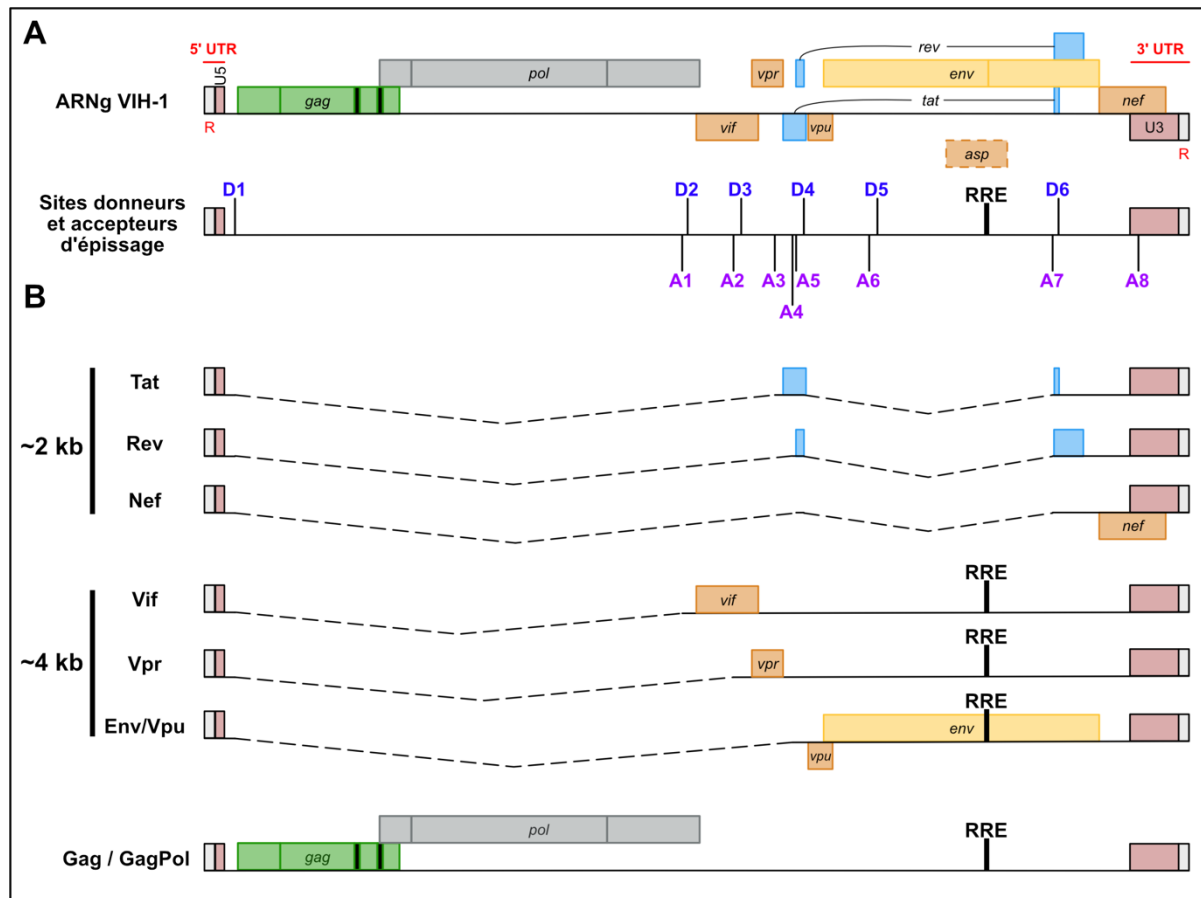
A

5' UTR

U5

R

ARNg VIH-1

gag

pol

vpr

rev

env

3' UTR

tat

nef

vif

vpu

U3

R

asp

Sites donneurs et accepteurs d'épissage

D1

D2

D3

D4

D5

RRE

D6

A1

A2

A3

A5

A6

A7

A8

A4

B

~2 kb

Tat

Rev

Nef

nef

~4 kb

Vif

vif

RRE

Vpr

vpr

RRE

Env/Vpu

RRE

env

vpu

pol

RRE

Gag / GagPol

gag